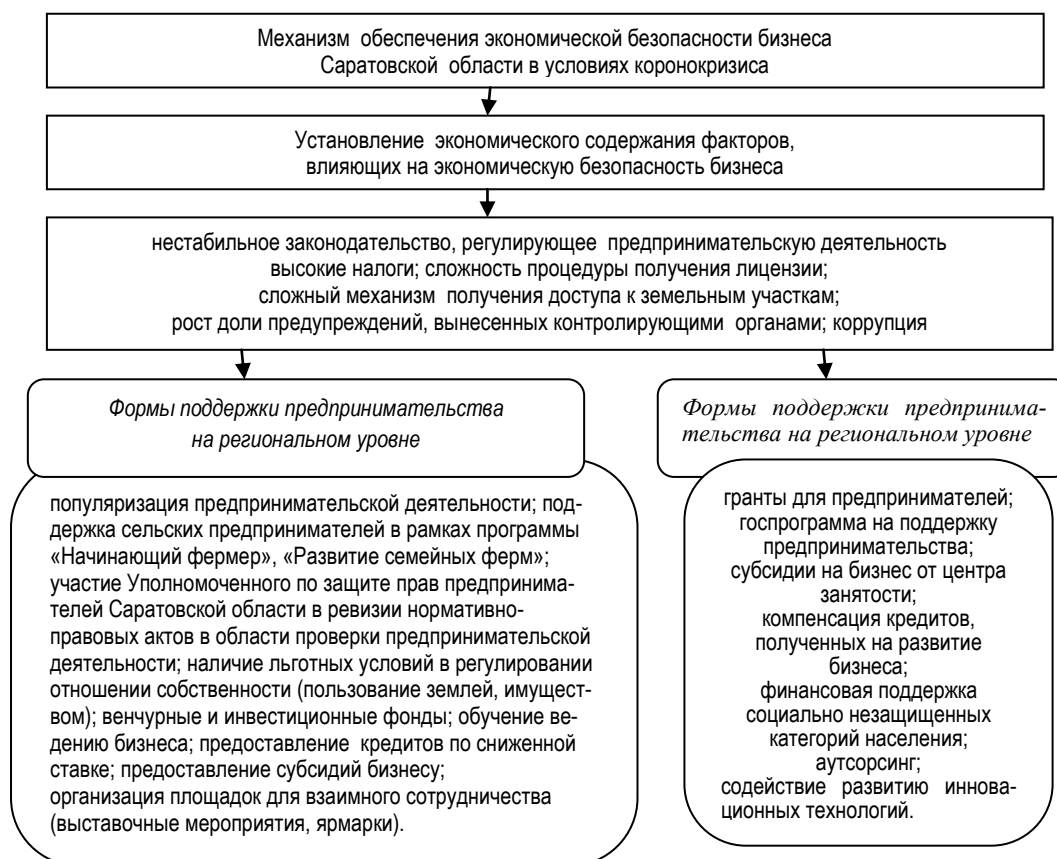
Механизм обеспечения экономической безопасности бизнеса Саратовской области в условиях коронокризиса

Установление экономического содержания факторов, влияющих на экономическую безопасность бизнеса

нестабильное законодательство, регулирующее предпринимательскую деятельность
высокие налоги; сложность процедуры получения лицензии;
сложный механизм получения доступа к земельным участкам;
рост доли предупреждений, вынесенных контролирующими органами; коррупция

Формы поддержки предпринимательства на региональном уровне

популяризация предпринимательской деятельности; поддержка сельских предпринимателей в рамках программы «Начинающий фермер», «Развитие семейных ферм»; участие Уполномоченного по защите прав предпринимателей Саратовской области в ревизии нормативно-правовых актов в области проверки предпринимательской деятельности; наличие льготных условий в регулировании отношении собственности (пользование землей, имуществом); венчурные и инвестиционные фонды; обучение ведению бизнеса; предоставление кредитов по сниженной ставке; предоставление субсидий бизнесу;
организация площадок для взаимного сотрудничества (выставочные мероприятия, ярмарки).

Формы поддержки предпринимательства на региональном уровне

гранты для предпринимателей;
госпрограмма на поддержку предпринимательства;
субсидии на бизнес от центра занятости;
компенсация кредитов, полученных на развитие бизнеса;
финансовая поддержка социально незащищенных категорий населения;
аутсорсинг;
содействие развитию инновационных технологий.